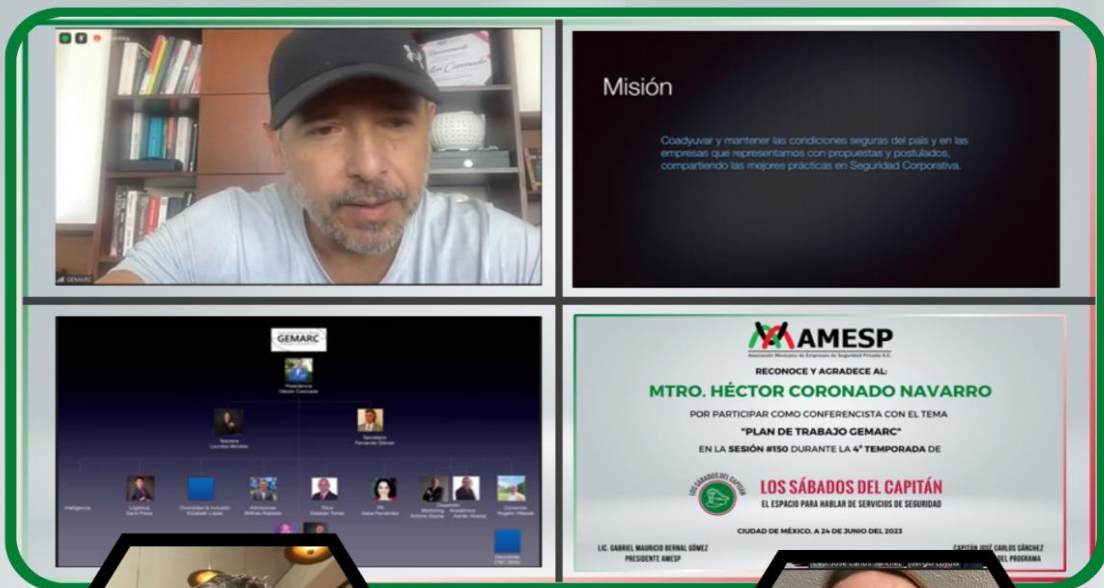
GEMARC

Misión

Coadyuvar y mantener las condiciones seguras del país y en las empresas que representamos con propuestas y postulados, compartiendo las mejores prácticas en Seguridad Corporativa.

GEMARC

Presidente
Héctor Coronado

Tesorera
Lourdes Morales

Secretario
Fernando Gómez

Inteligencia

Logística
Dario Pavia

Diversidad & inclusión
Elizabeth López

Admisiones
Wilfrido Robledo

Ética
Esteban Torres

RR
Dana Fernández

Desarrollo Mentoring Académico
Antonio Garza
Adrián Araiza

Comercial
Rogelio Villareal

Dirección
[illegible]

AMESP
Asociación Mexicana de Empresas de Seguridad Privada A.C.

RECONOCE Y AGRADECE AL:

MTRO. HÉCTOR CORONADO NAVARRO

POR PARTICIPAR COMO CONFERENCISTA CON EL TEMA

"PLAN DE TRABAJO GEMARC"

EN LA SESIÓN #150 DURANTE LA 4° TEMPORADA DE

LOS SÁBADOS DEL CAPITÁN
EL ESPACIO PARA HABLAR DE SERVICIOS DE SEGURIDAD

CIUDAD DE MÉXICO, A 24 DE JUNIO DEL 2023

LIC. GABRIEL MAURICIO BERNAL GÓMEZ
PRESIDENTE AMESP

CAPITÁN JOSÉ CARLOS SÁNCHEZ
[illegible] DEL PROGRAMA